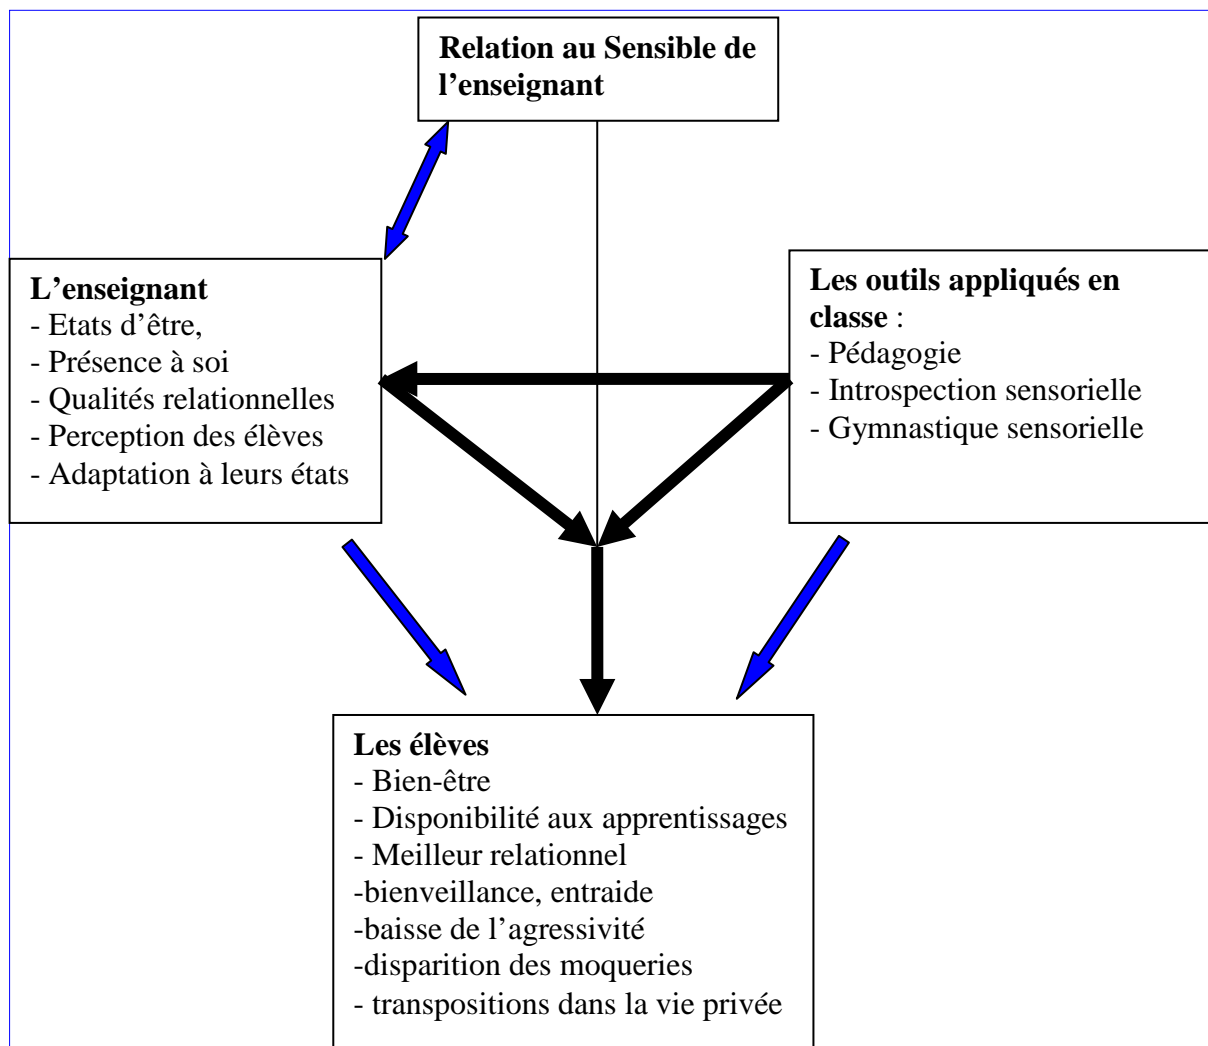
**Relation au Sensible de l'enseignant**

**L'enseignant**
- Etats d'être,
- Présence à soi
- Qualités relationnelles
- Perception des élèves
- Adaptation à leurs états

**Les outils appliqués en classe** :
- Pédagogie
- Introspection sensorielle
- Gymnastique sensorielle

**Les élèves**
- Bien-être
- Disponibilité aux apprentissages
- Meilleur relationnel
-bienveillance, entraide
-baisse de l'agressivité
-disparition des moqueries
- transpositions dans la vie privée